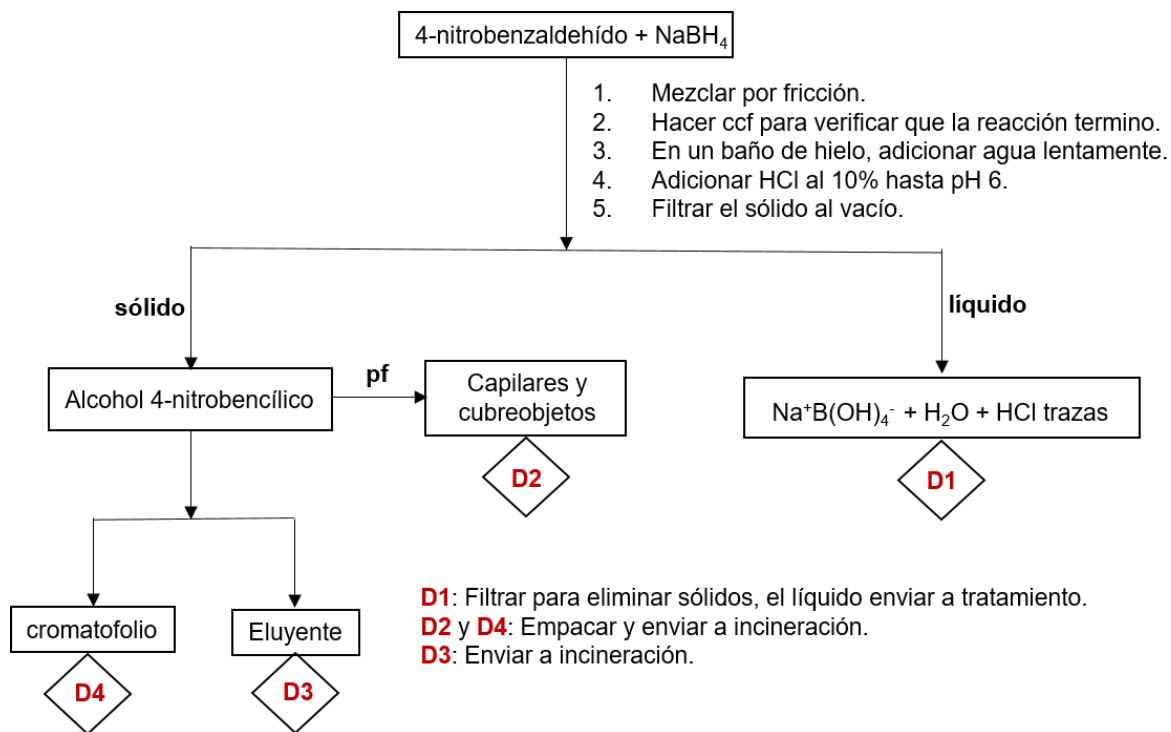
4-nitrobenzaldehído + $NaBH_4$

1. Mezclar por fricción.
2. Hacer ccf para verificar que la reacción termino.
3. En un baño de hielo, adicionar agua lentamente.
4. Adicionar HCl al 10% hasta pH 6.
5. Filtrar el sólido al vacío.

sólido

líquido

Alcohol 4-nitrobencílico

pf

Capilares y cubreobjetos

D2

$Na^+B(OH)_4^-$ + $H_2O$ + HCl trazas

D1

cromatofolio

D4

Eluyente

D3

D1: Filtrar para eliminar sólidos, el líquido enviar a tratamiento.
D2 y D4: Empacar y enviar a incineración.
D3: Enviar a incineración.